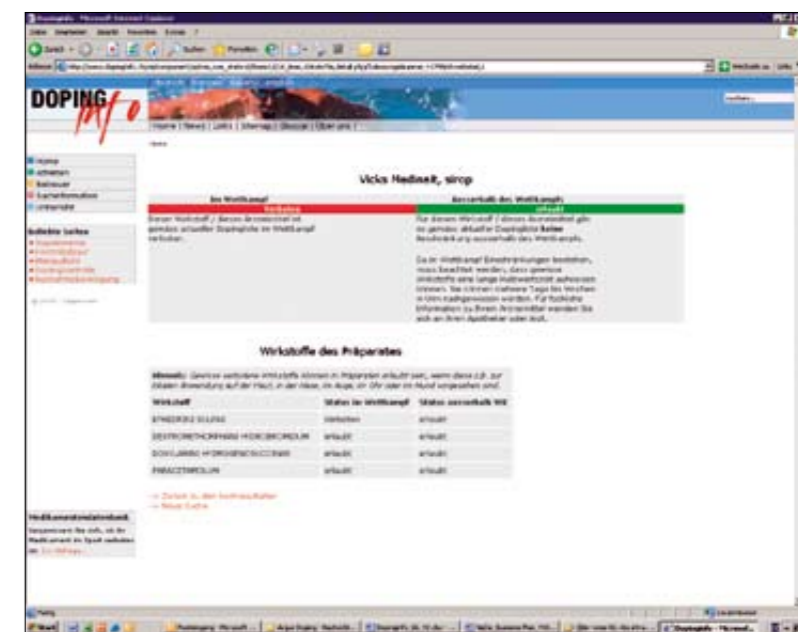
DOPING info

Home | News | Links | Sitemap | Glossar | Über uns

Home
Athleten
Betreuer
Suchen/Information
Unterstützte

Beliebte Suchen

Vicks Medinait, sirop

| Im Wettkampf | Ausserhalb des Wettkampfs |
|---|---|
| Verboten | erlaubt |
| Dieser Wirkstoff / dieses Arzneimittel ist gemäss aktueller Dopingliste im Wettkampf verboten. | Für diesen Wirkstoff / dieses Arzneimittel gibt es gemäss aktueller Dopingliste keine Beschränkung ausserhalb des Wettkampfs. Da im Wettkampf Einschränkungen bestehen, muss beachtet werden, dass gewisse Wirkstoffe eine lange Halbwertszeit aufweisen können. Sie können mehrere Tage bis Wochen in Urin nachgewiesen werden. Für fachliche Information zu Ihrem Arzneimittel wenden Sie sich an Ihren Apotheker oder Arzt. |

Wirkstoffe des Präparates

Hinweis: Gewisse verbotene Wirkstoffe können in Präparaten erlaubt sein, wenn diese z.B. zur lokalen Anwendung auf der Haut, in der Nase, im Auge, im Ohr oder im Mund vorgesehen sind.

| Wirkstoff | Status im Wettkampf | Status ausserhalb WK |
|---|---|---|
| EPHEDRINI SULFAS | verboten | erlaubt |
| DEXTROMETHORPHANI HYDROBROMIDUM | erlaubt | erlaubt |
| DOXYLAMINI HYDROGENOSUCCINAS | erlaubt | erlaubt |
| PARACETAMOLUM | erlaubt | erlaubt |

→ Zurück zu den Suchresultaten
→ Neue Suche

Medikamentenabfrage
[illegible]